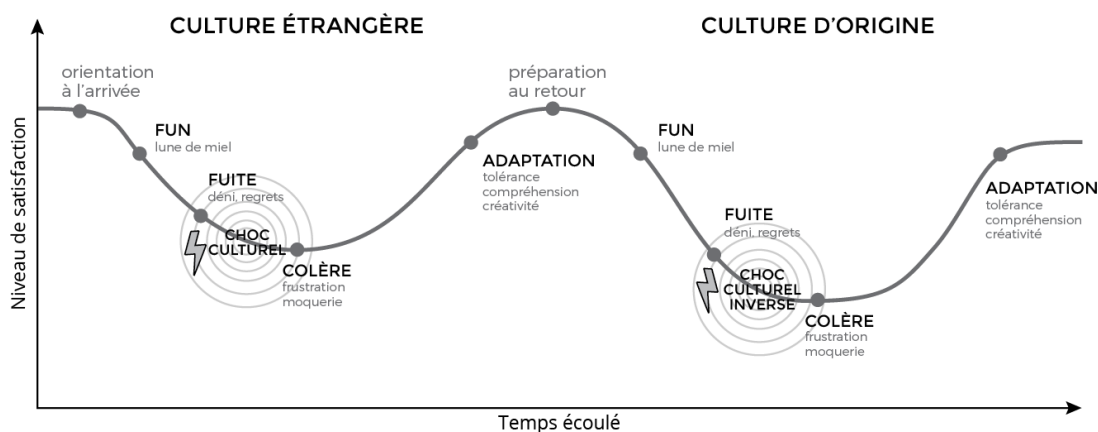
CULTURE ÉTRANGÈRE

CULTURE D'ORIGINE

Niveau de satisfaction

orientation à l'arrivée

FUN
lune de miel

FUITE
déni, regrets

CHOC CULTUREL

COLÈRE
frustration
moquerie

ADAPTATION
tolérance
compréhension
créativité

préparation au retour

FUN
lune de miel

FUITE
déni, regrets

CHOC CULTUREL INVERSE

COLÈRE
frustration
moquerie

ADAPTATION
tolérance
compréhension
créativité

Temps écoulé